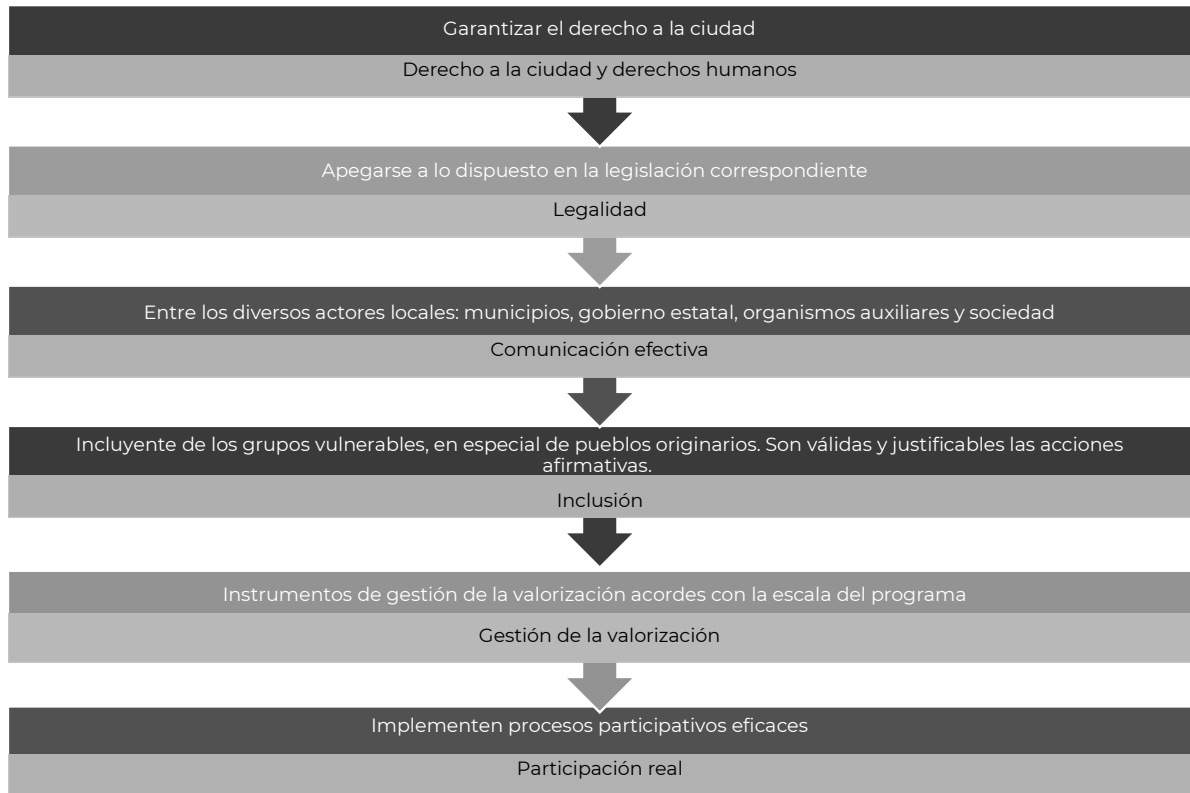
Garantizar el derecho a la ciudad

Derecho a la ciudad y derechos humanos

Apegarse a lo dispuesto en la legislación correspondiente

Legalidad

Entre los diversos actores locales: municipios, gobierno estatal, organismos auxiliares y sociedad

Comunicación efectiva

Incluyente de los grupos vulnerables, en especial de pueblos originarios. Son válidas y justificables las acciones afirmativas.

Inclusión

Instrumentos de gestión de la valorización acordes con la escala del programa

Gestión de la valorización

Implementen procesos participativos eficaces

Participación real